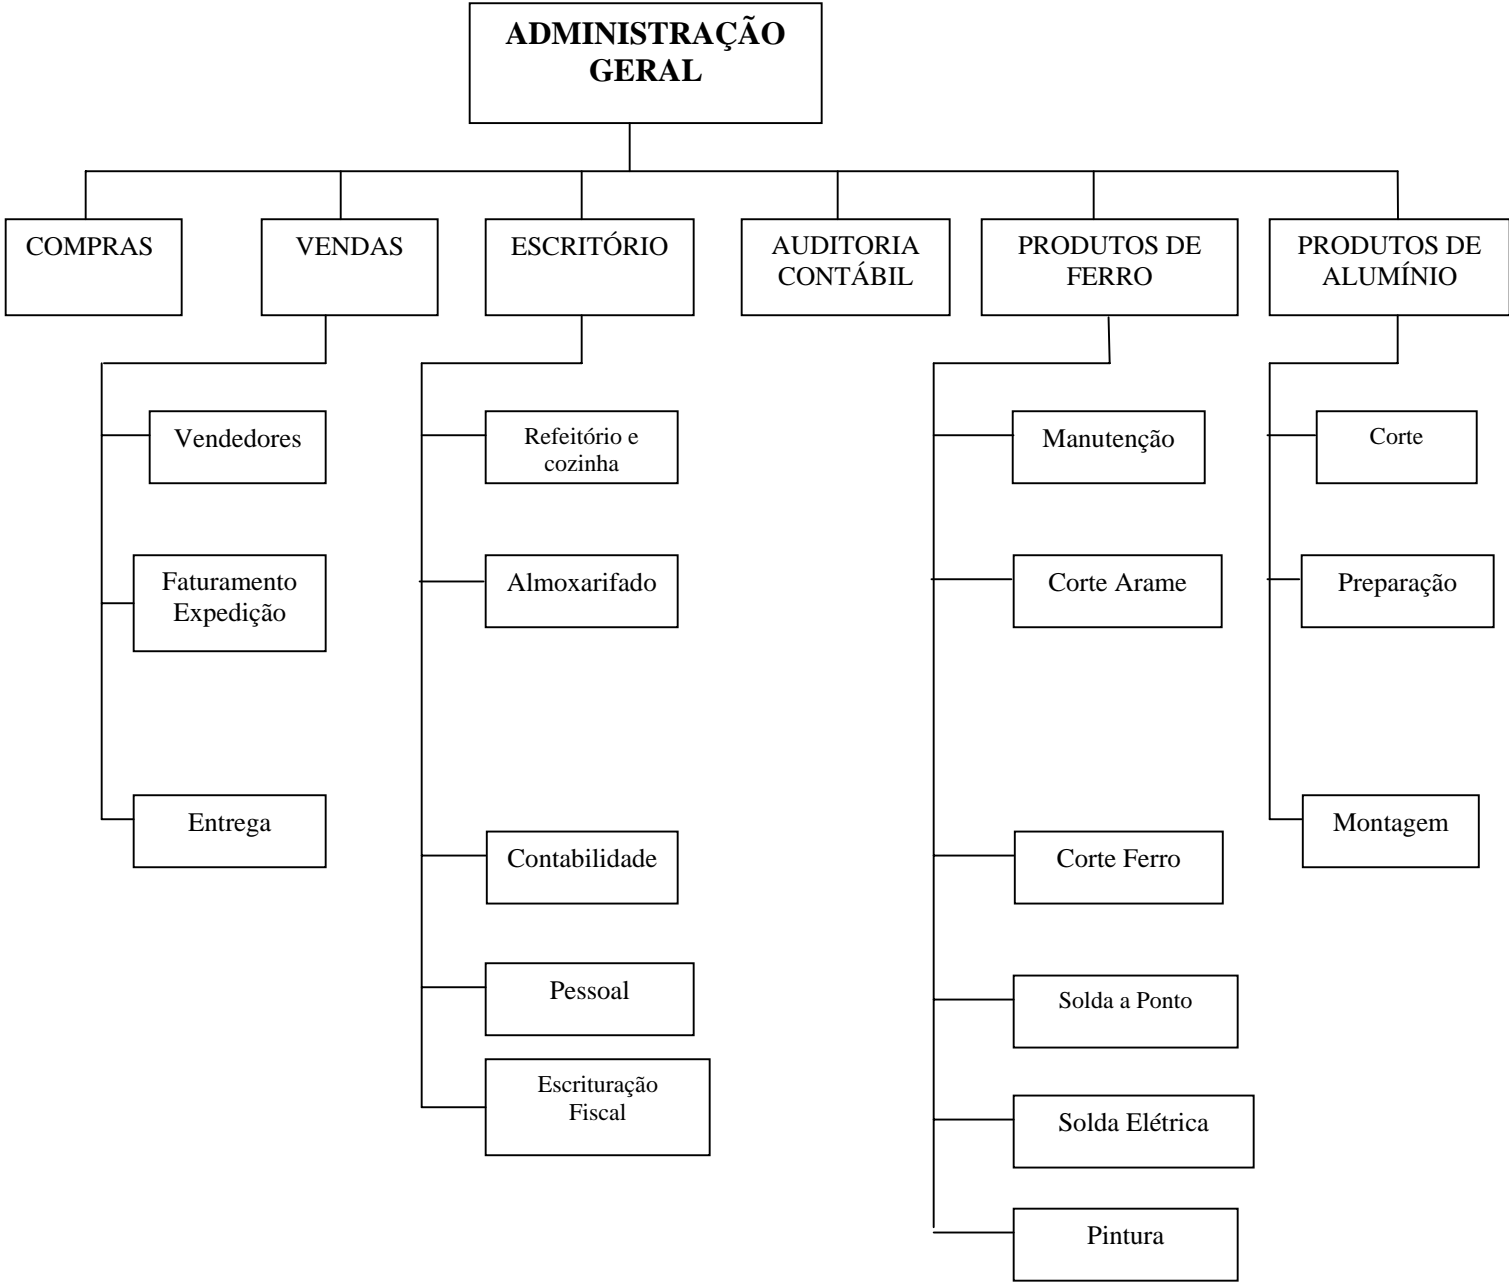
ADMINISTRAÇÃO GERAL

COMPRAS

VENDAS

ESCRITÓRIO

AUDITORIA CONTÁBIL

PRODUTOS DE FERRO

PRODUTOS DE ALUMÍNIO

Vendedores

Faturamento Expedição

Entrega

Refeitório e cozinha

Almoxarifado

Contabilidade

Pessoal

Escrituração Fiscal

Manutenção

Corte Arame

Corte Ferro

Solda a Ponto

Solda Elétrica

Pintura

Corte

Preparação

Montagem